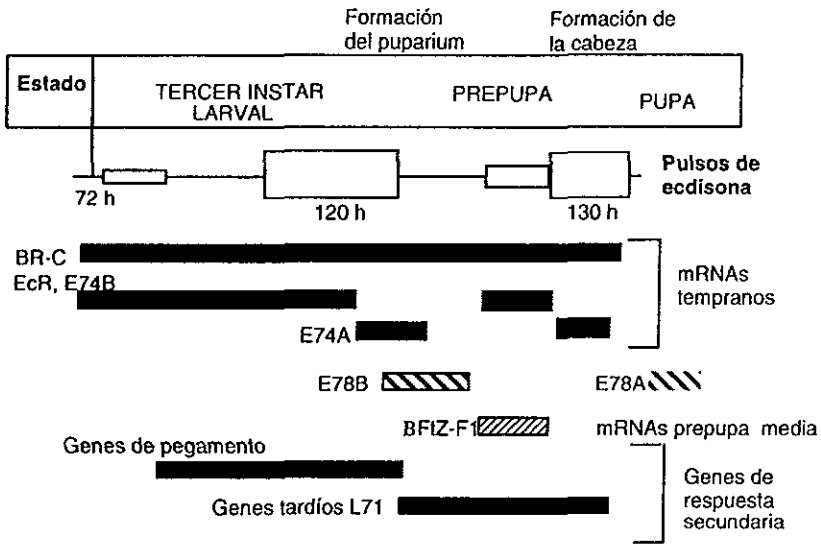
Formación del puparium

Formación de la cabeza

Estado

TERCER INSTAR LARVAL

PREPUPA

PUPA

72 h

120 h

130 h

Pulsos de ecdisona

BR-C

EcR, E74B

E74A

mRNAs tempranos

E78B

E78A

BFtZ-F1

mRNAs prepupa media

Genes de pegamento

Genes tardíos L71

Genes de respuesta secundaria